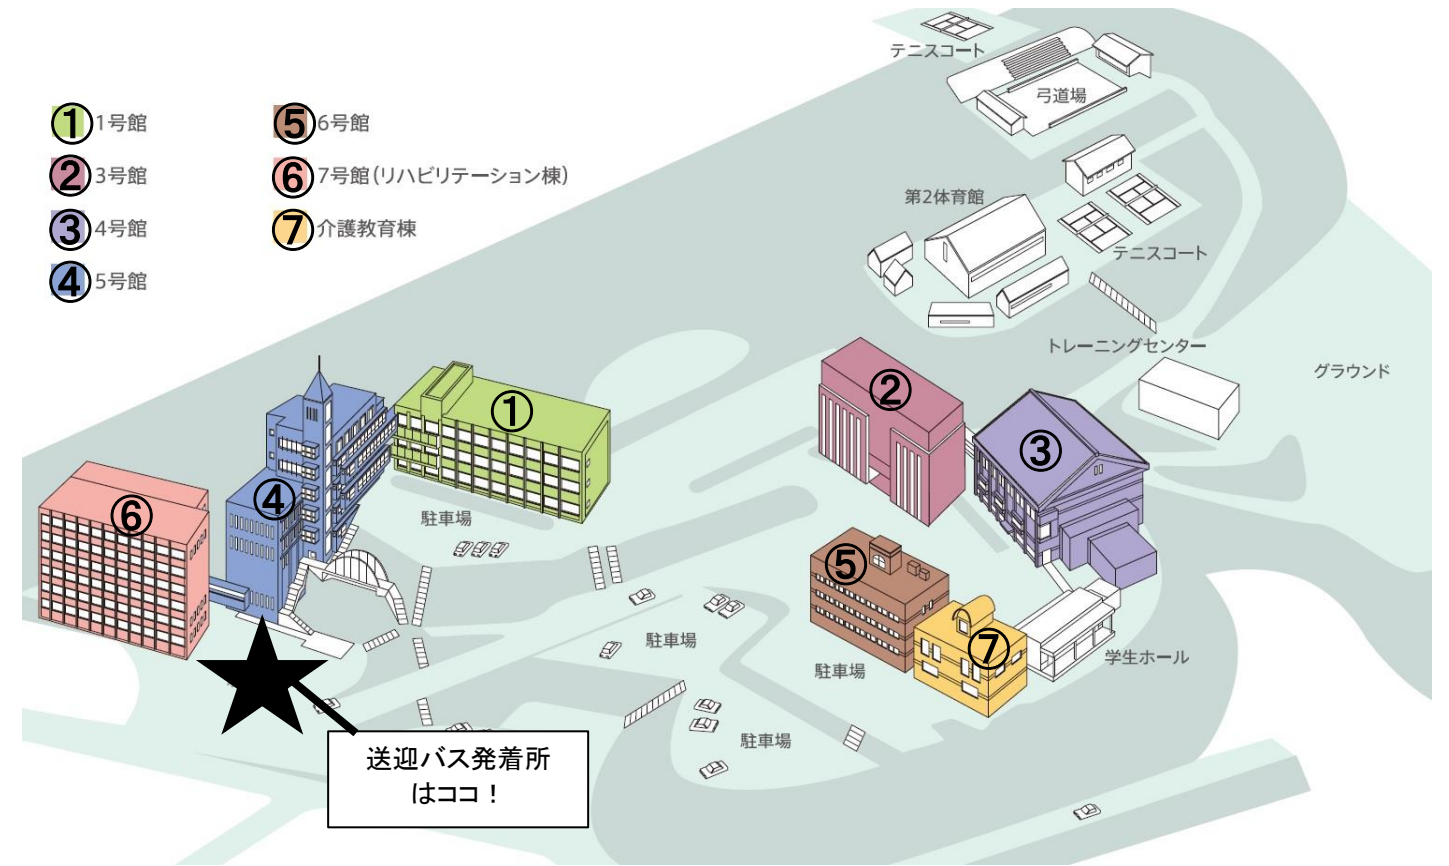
① 1号館
② 3号館
③ 4号館
④ 5号館
⑤ 6号館
⑥ 7号館(リハビリテーション棟)
⑦ 介護教育棟

テニスコート
弓道場
第2体育館
テニスコート
トレーニングセンター
グラウンド

①
②
③
④
⑤
⑥
⑦

駐車場
駐車場
駐車場
駐車場
学生ホール

送迎バス発着所
はココ!